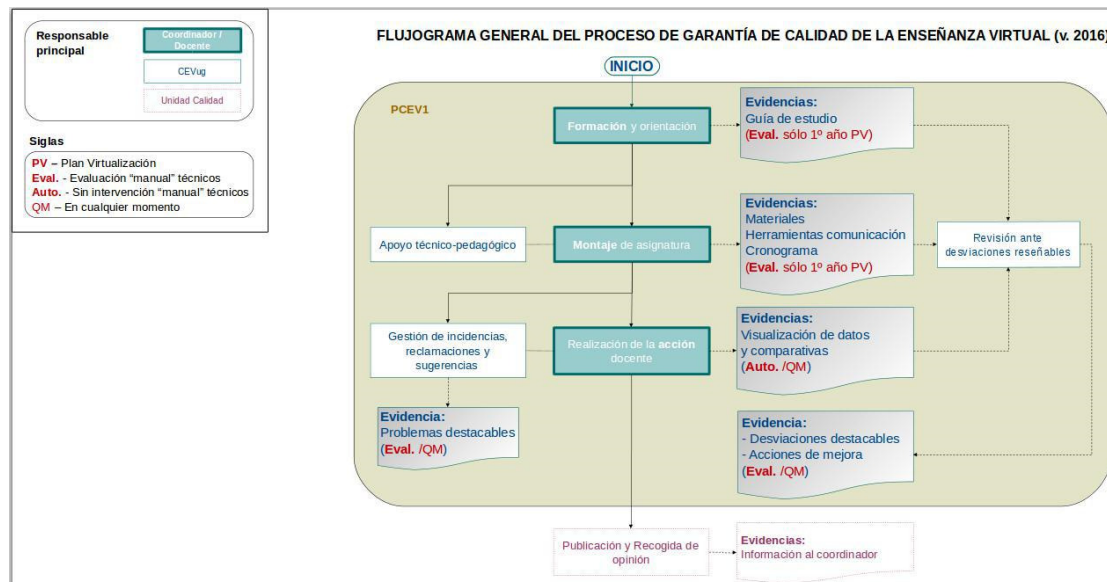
Responsable principal

Coordinador / Docente

CEVug

Unidad Calidad

Siglas

PV – Plan Virtualización
Eval. - Evaluación "manual" técnicos
Auto. - Sin intervención "manual" técnicos
QM – En cualquier momento

FLUJOGRAMA GENERAL DEL PROCESO DE GARANTÍA DE CALIDAD DE LA ENSEÑANZA VIRTUAL (v. 2016)

INICIO

PCEV1

Formación y orientación

Evidencias:
Guía de estudio
(Eval. sólo 1º año PV)

Apoyo técnico-pedagógico

Montaje de asignatura

Evidencias:
Materiales
Herramientas comunicación
Cronograma
(Eval. sólo 1º año PV)

Revisión ante desviaciones reseñables

Gestión de incidencias, reclamaciones y sugerencias

Realización de la acción docente

Evidencias:
Visualización de datos y comparativas
(Auto. /QM)

Evidencia:
Problemas destacables
(Eval. /QM)

Evidencia:
- Desviaciones destacables
- Acciones de mejora
(Eval. /QM)

Publicación y Recogida de opinión

Evidencias:
Información al coordinador